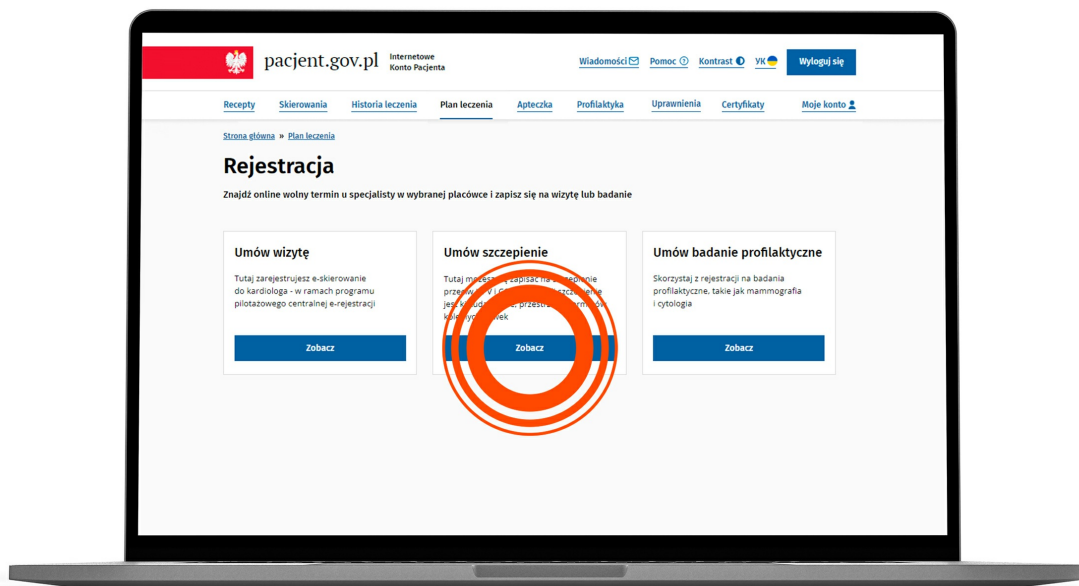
pacjent.gov.pl Internetowe Konto Pacjenta

Wiadomości Pomoc Kontrast УК Wyloguj się

Recepty Skierowania Historia leczenia Plan leczenia Apteczka Profilaktyka Uprawnienia Certyfikaty Moje konto

Strona główna » Plan leczenia

Rejestracja

Znajdź online wolny termin u specjalisty w wybranej placówce i zapisz się na wizytę lub badanie

Umów wizytę

Tutaj zarejestrujesz e-skierowanie do kardiologa - w ramach programu pilotażowego centralnej e-rejestracji

Zobacz

Umów szczepienie

Tutaj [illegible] zapisać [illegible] przeciw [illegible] jest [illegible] przestrz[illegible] kol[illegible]

Zobacz

Umów badanie profilaktyczne

Skorzystaj z rejestracji na badania profilaktyczne, takie jak mammografia i cytologia

Zobacz